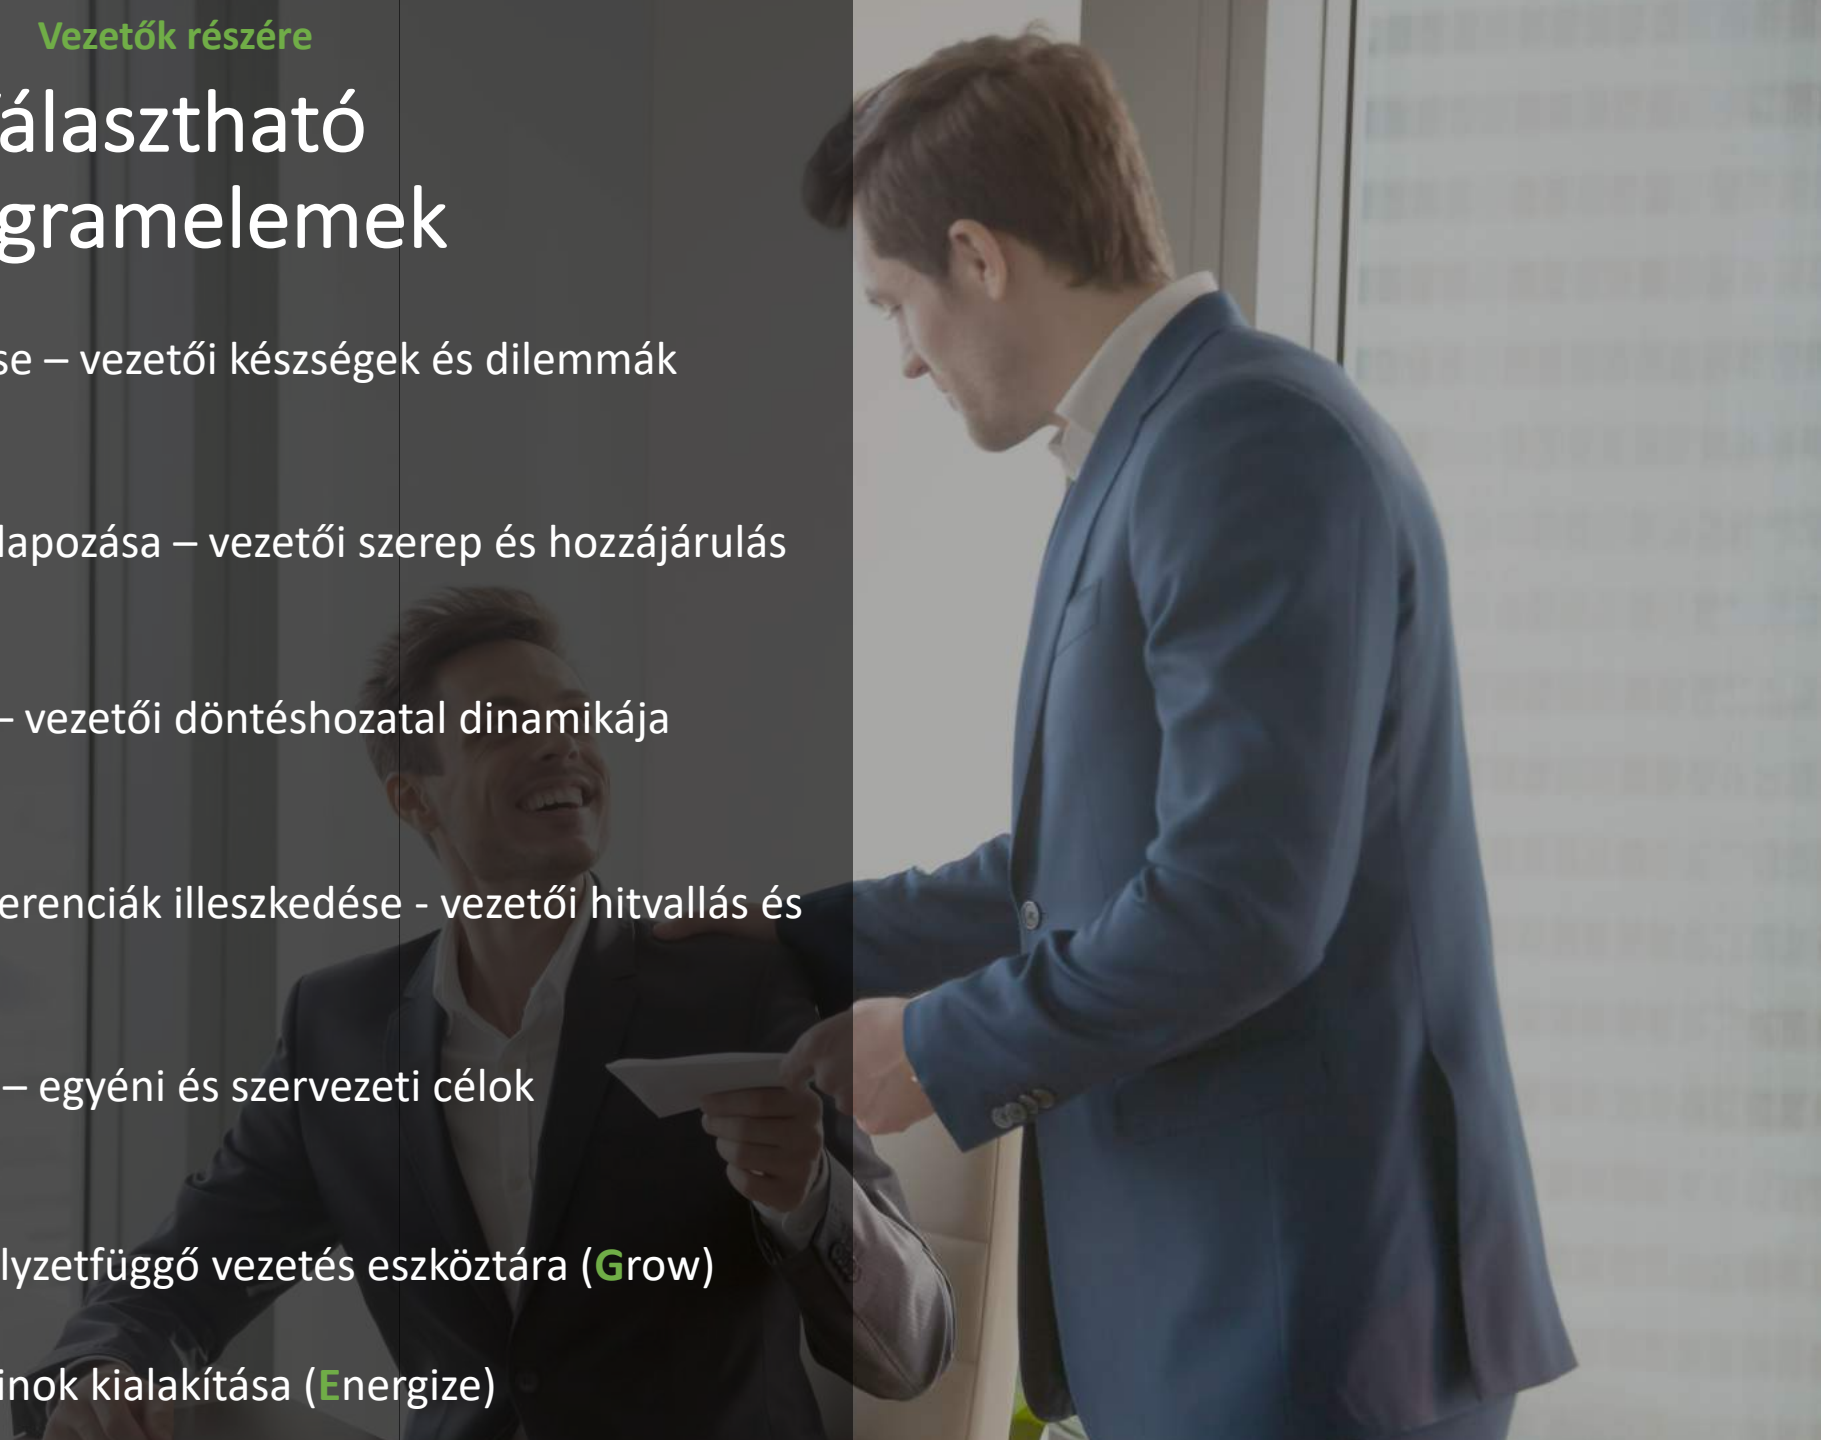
Vezetők részére

álasztható gramelemek

se – vezetői készségek és dilemmák

lapozása – vezetői szerep és hozzájárulás

– vezetői döntéshozatal dinamikája

erenciák illeszkedése - vezetői hitvallás és

– egyéni és szervezeti célok

lyzetfüggő vezetés eszköztára (Grow)

inok kialakítása (Energize)